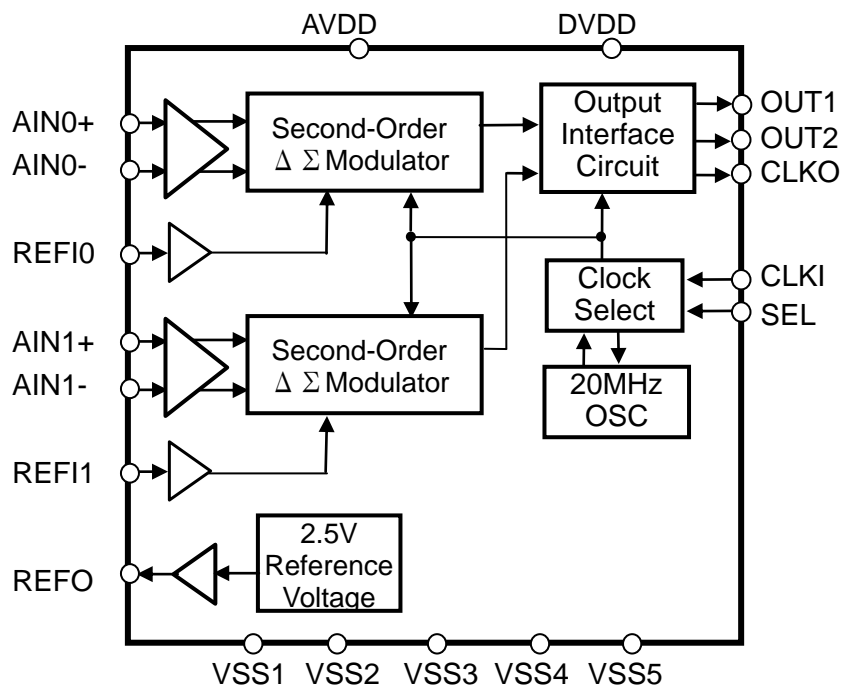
AVDD
DVDD

AIN0+
AIN0-
Second-Order
$\Delta\ \Sigma$ Modulator

Output
Interface
Circuit

OUT1
OUT2
CLKO

REFI0

Clock
Select

CLKI
SEL

AIN1+
AIN1-
Second-Order
$\Delta\ \Sigma$ Modulator

20MHz
OSC

REFI1

2.5V
Reference
Voltage

REFO

VSS1 VSS2 VSS3 VSS4 VSS5